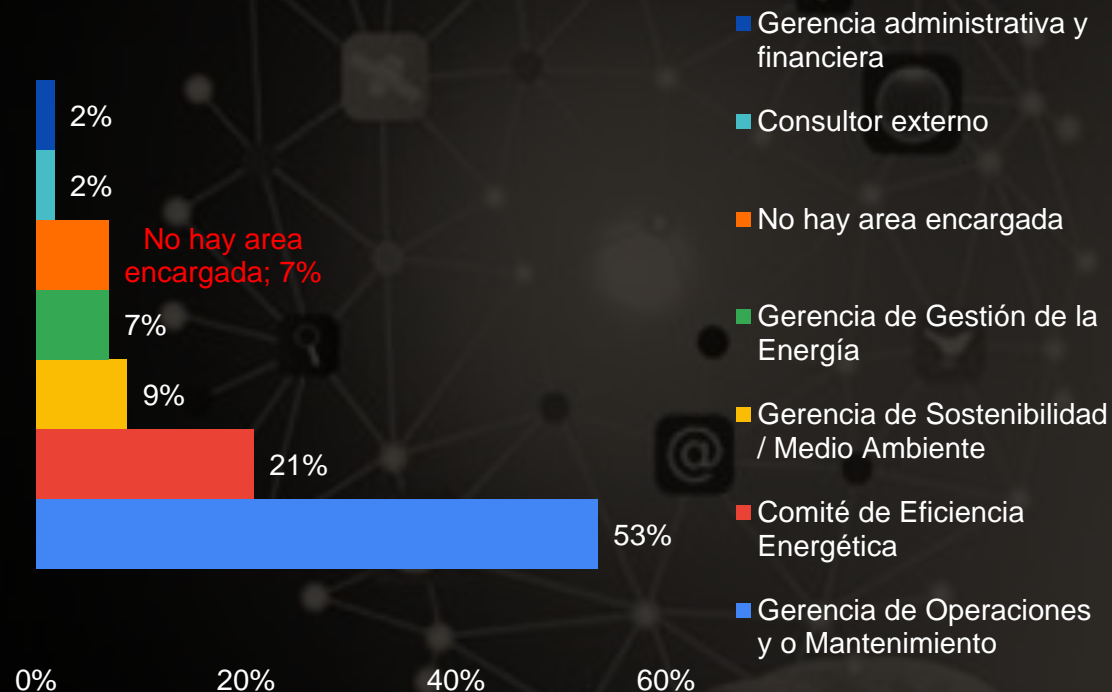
2%
2%
No hay area encargada; 7%
7%
9%
21%
53%

0%
20%
40%
60%

Gerencia administrativa y financiera
Consultor externo
No hay area encargada
Gerencia de Gestión de la Energía
Gerencia de Sostenibilidad / Medio Ambiente
Comité de Eficiencia Energética
Gerencia de Operaciones y o Mantenimiento